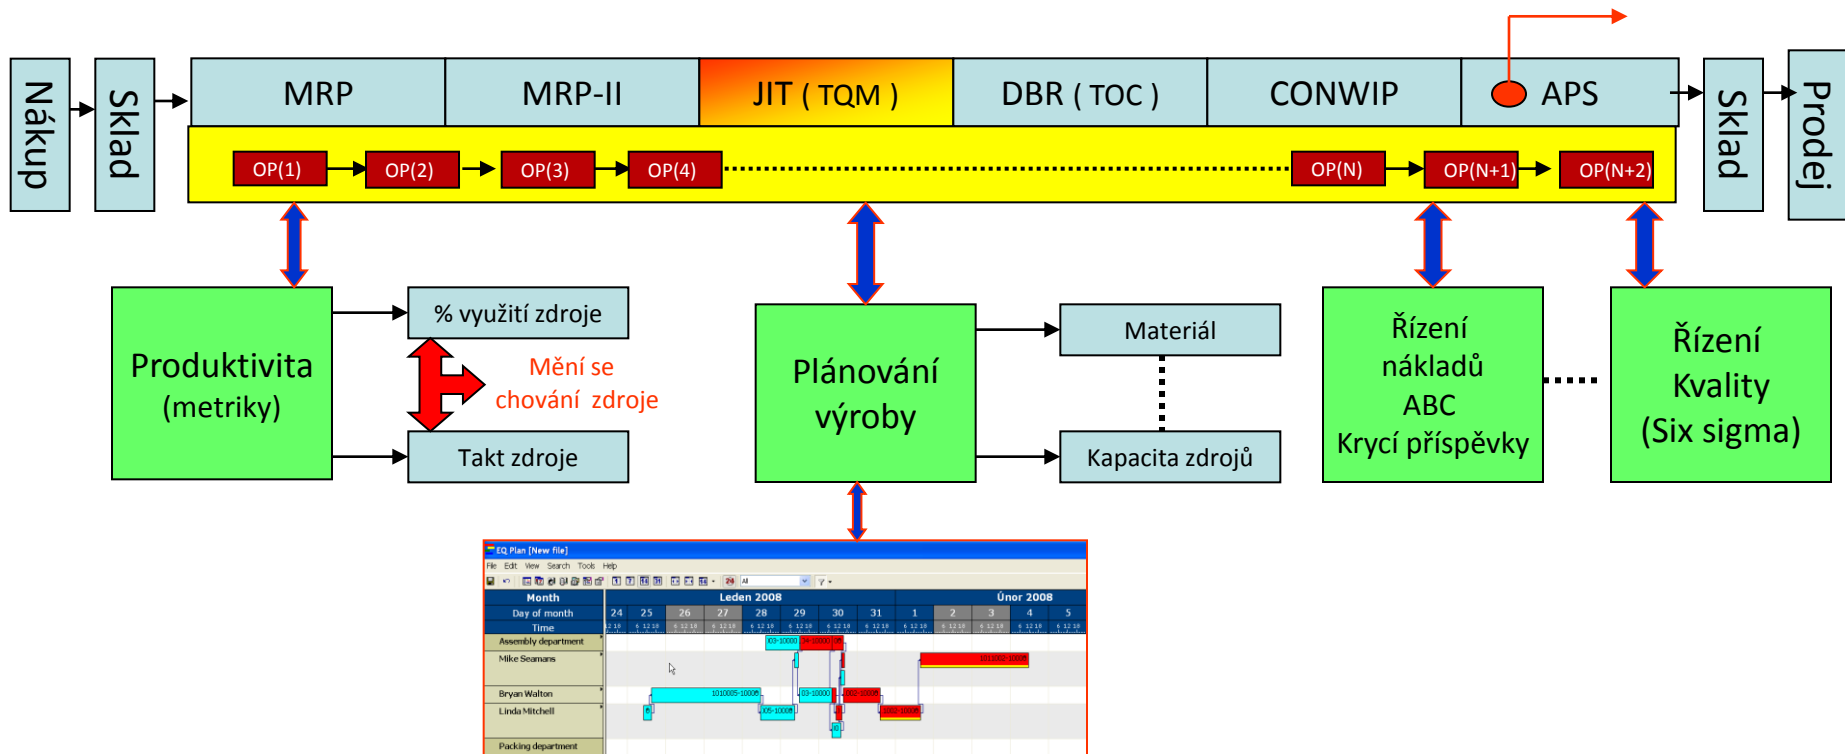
Nákup

Sklad

MRP | MRP-II | JIT ( TQM ) | DBR ( TOC ) | CONWIP | APS

Sklad

Prodej

OP(1) OP(2) OP(3) OP(4) OP(N) OP(N+1) OP(N+2)

Produktivita (metriky)

% využití zdroje

Mění se chování zdroje

Takt zdroje

Plánování výroby

Materiál

Kapacita zdrojů

Řízení nákladů ABC Krycí příspěvky

Řízení Kvality (Six sigma)

EQ Plan [New file]

File Edit View Search Tools Help

Month | Leden 2008 | Únor 2008

Day of month | 24 25 26 27 28 29 30 31 1 2 3 4 5

Time

Assembly department

Mike Seamans

Bryan Walton

Linda Mitchell

Packing department